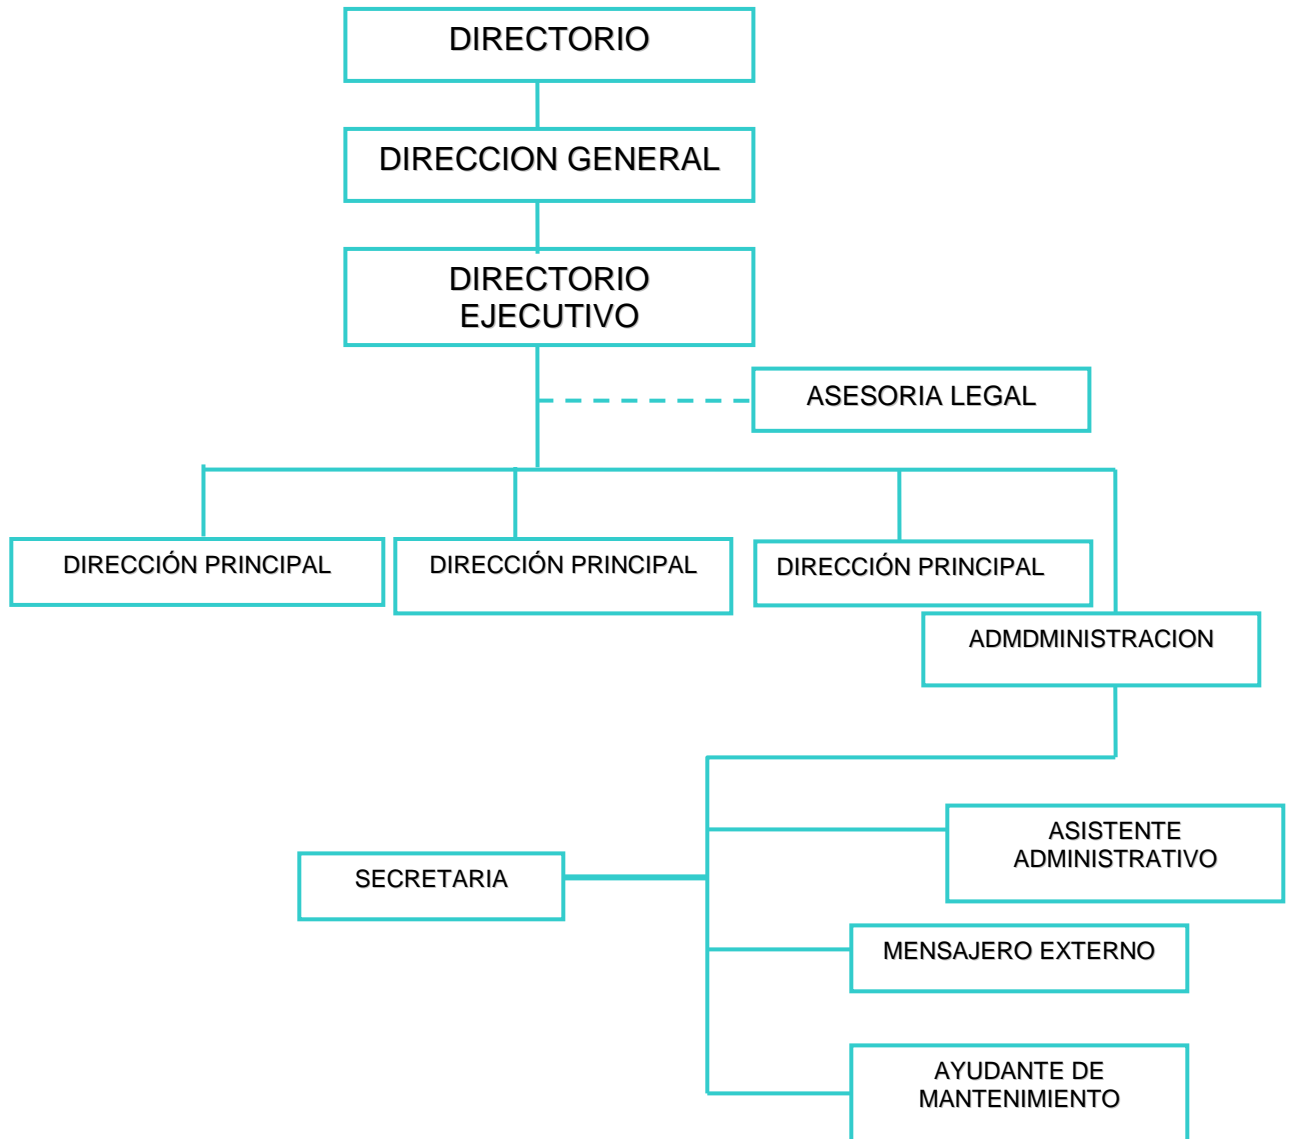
DIRECTORIO

DIRECCION GENERAL

DIRECTORIO EJECUTIVO

ASESORIA LEGAL

DIRECCIÓN PRINCIPAL

DIRECCIÓN PRINCIPAL

DIRECCIÓN PRINCIPAL

ADMDMINISTRACION

ASISTENTE ADMINISTRATIVO

SECRETARIA

MENSAJERO EXTERNO

AYUDANTE DE MANTENIMIENTO